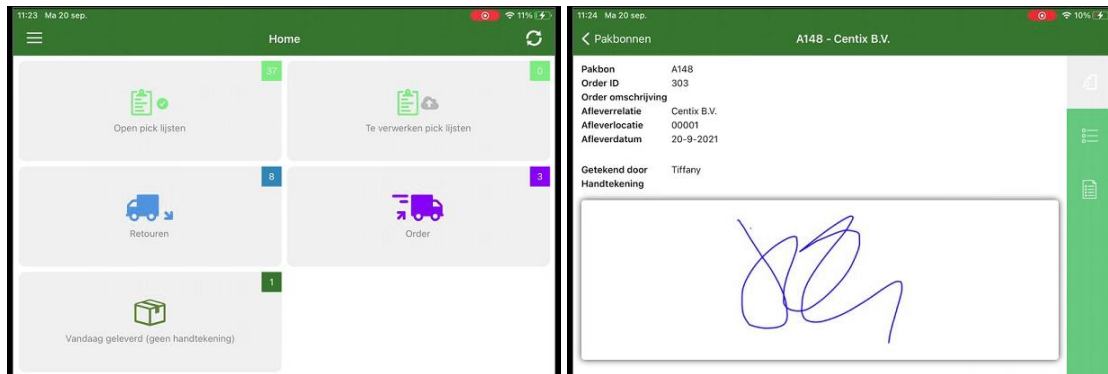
11:23 Ma 20 sep.

11%

Home

37

Open pick lijsten

0

Te verwerken pick lijsten

8

Retouren

3

Order

1

Vandaag geleverd (geen handtekening)

11:24 Ma 20 sep.

10%

Pakbonnen

A148 - Centix B.V.

| | |
|---|---|
| Pakbon | A148 |
| Order ID | 303 |
| Order omschrijving | |
| Afleverrelatie | Centix B.V. |
| Afleverlocatie | 00001 |
| Afleverdatum | 20-9-2021 |

| | |
|---|---|
| Getekend door | Tiffany |
| Handtekening | |